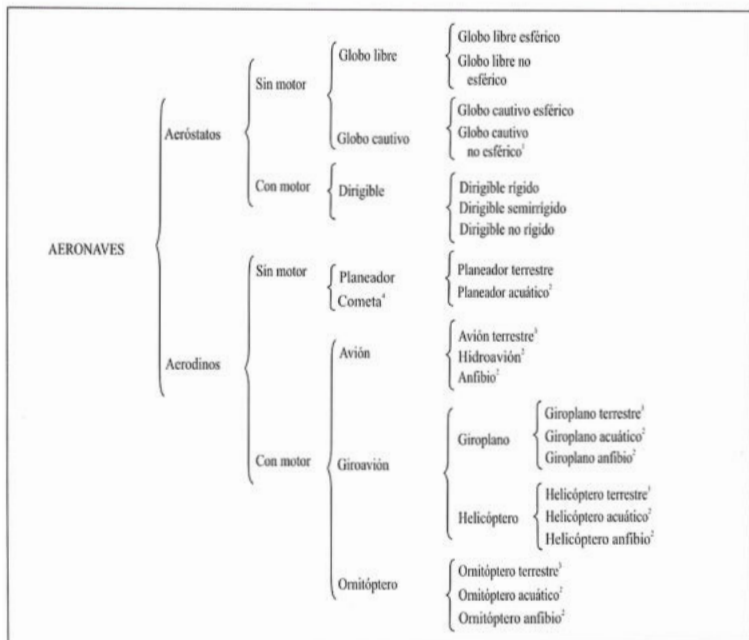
AERONAVES

Aeróstatos

Sin motor

Globo libre

Globo libre esférico

Globo libre no esférico

Globo cautivo

Globo cautivo esférico

Globo cautivo no esférico$^1$

Con motor

Dirigible

Dirigible rígido

Dirigible semirrígido

Dirigible no rígido

Aerodinos

Sin motor

Planeador

Cometa$^4$

Planeador terrestre

Planeador acuático$^2$

Con motor

Avión

Avión terrestre$^3$

Hidroavión$^2$

Anfibio$^2$

Giroavión

Giroplano

Giroplano terrestre$^3$

Giroplano acuático$^2$

Giroplano anfibio$^2$

Helicóptero

Helicóptero terrestre$^3$

Helicóptero acuático$^2$

Helicóptero anfibio$^2$

Ornitóptero

Ornitóptero terrestre$^3$

Ornitóptero acuático$^2$

Ornitóptero anfibio$^2$